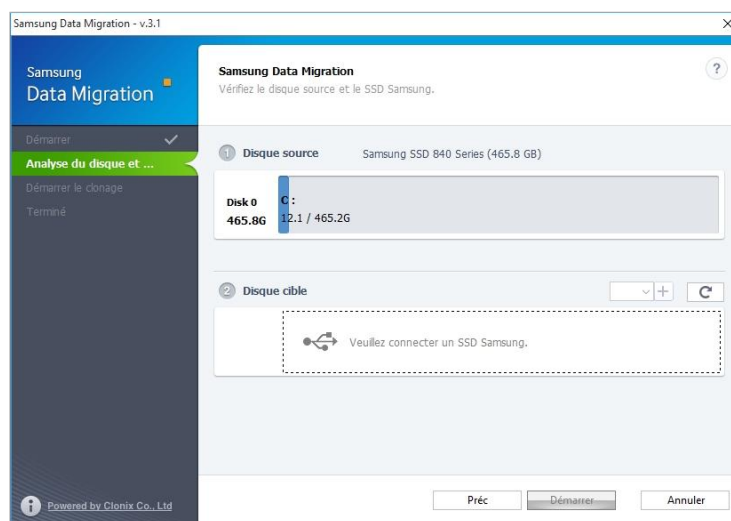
Samsung Data Migration - v.3.1

Samsung
Data Migration

Démarrer
Analyse du disque et ...
Démarrer le clonage
Terminé

Samsung Data Migration
Vérifiez le disque source et le SSD Samsung.

?

1 Disque source Samsung SSD 840 Series (465.8 GB)

Disk 0
465.8G

C:
12.1 / 465.2G

2 Disque cible

Veuillez connecter un SSD Samsung.

Powered by Clonix Co., Ltd

Préc
Démarrer
Annuler